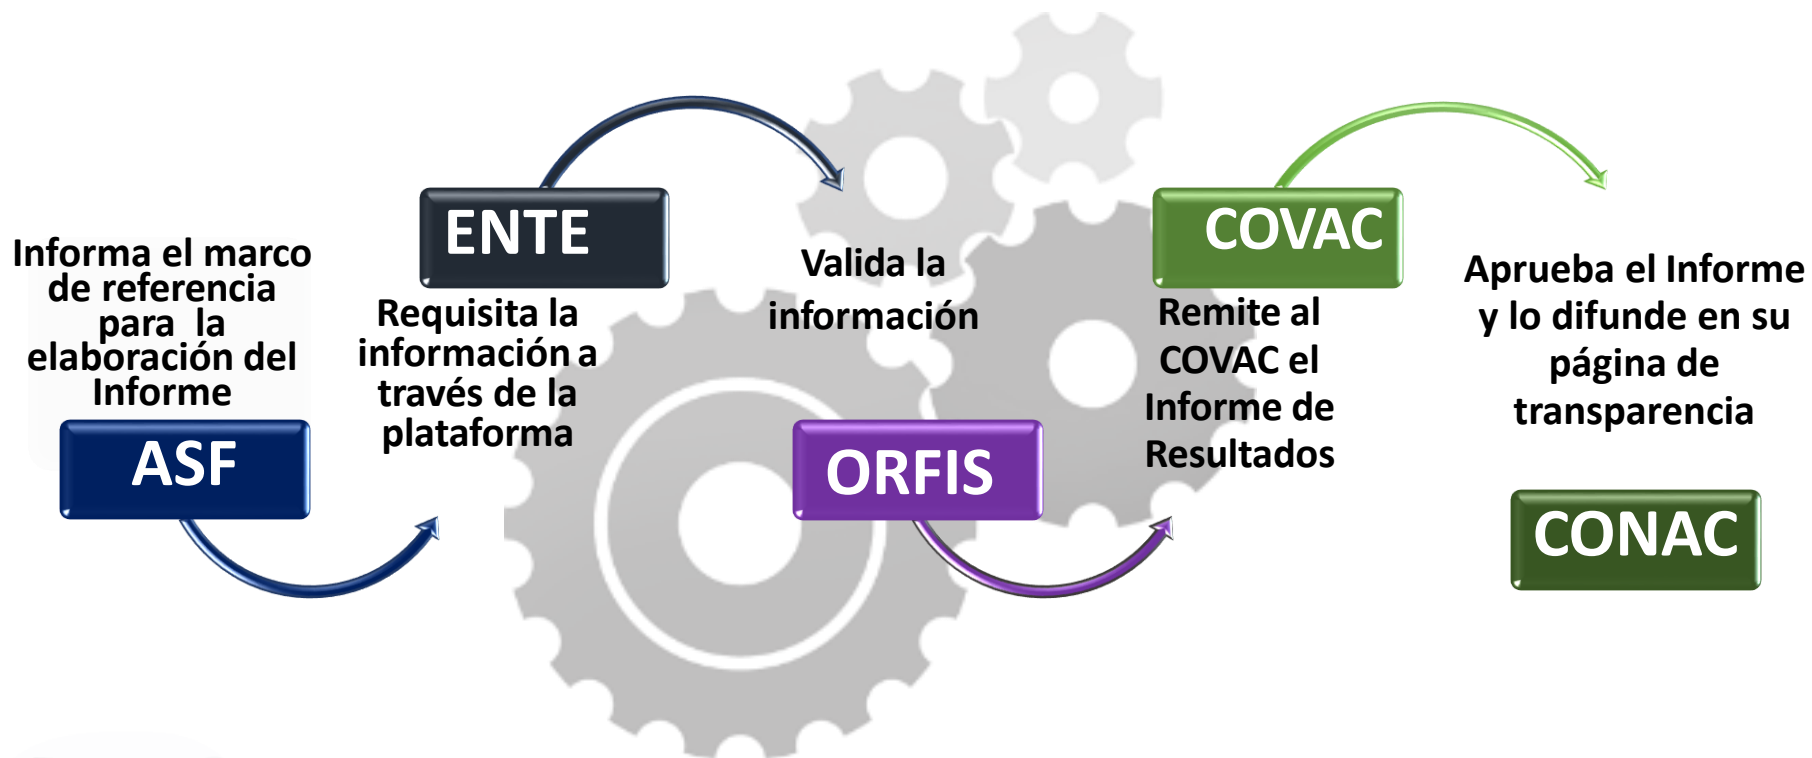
Informa el marco de referencia para la elaboración del Informe

ASF

ENTE

Requisita la información a través de la plataforma

Valida la información

ORFIS

COVAC

Remite al COVAC el Informe de Resultados

Aprueba el Informe y lo difunde en su página de transparencia

CONAC